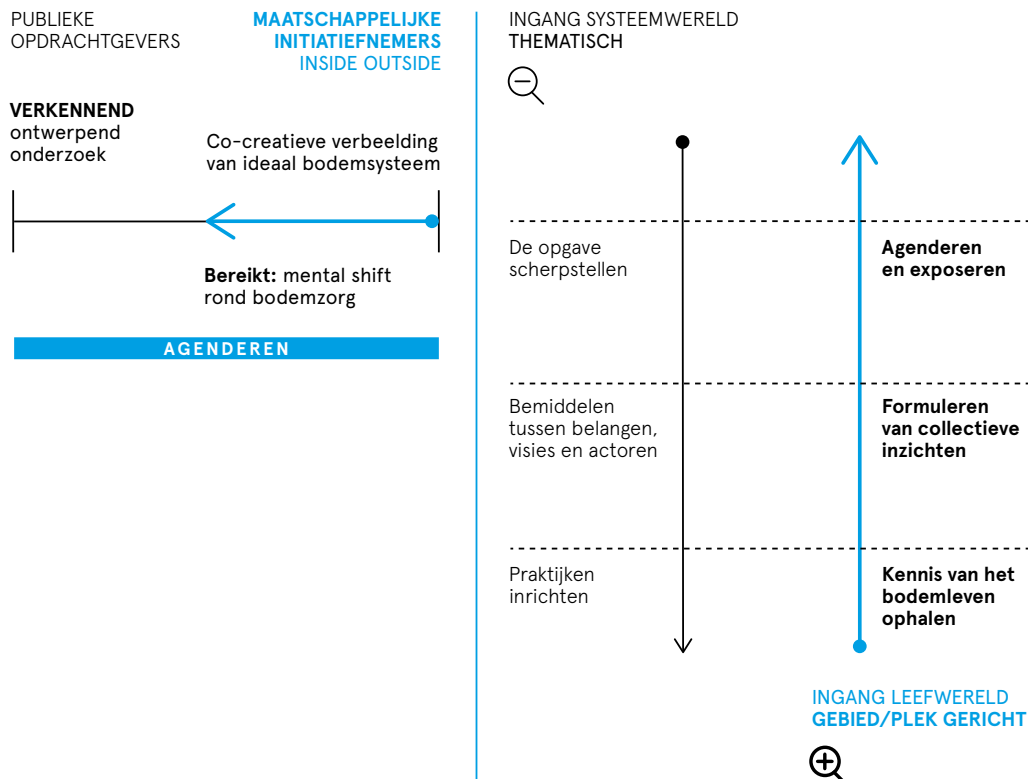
PUBLIEKE OPDRACHTGEVERS

MAATSCHAPPELIJKE INITIATIEFNEMERS
INSIDE OUTSIDE

VERKENNEND
ontwerpend onderzoek

Co-creatieve verbeelding van ideaal bodemsysteem

Bereikt: mental shift rond bodemzorg

AGENDEREN

INGANG SYSTEEMWERELD
THEMATISCH

De opgave scherpstellen

Agenderen en exposeren

Bemiddelen tussen belangen, visies en actoren

Formuleren van collectieve inzichten

Praktijken inrichten

Kennis van het bodemleven ophalen

INGANG LEEFWERELD
GEBIED/PLEK GERICHT